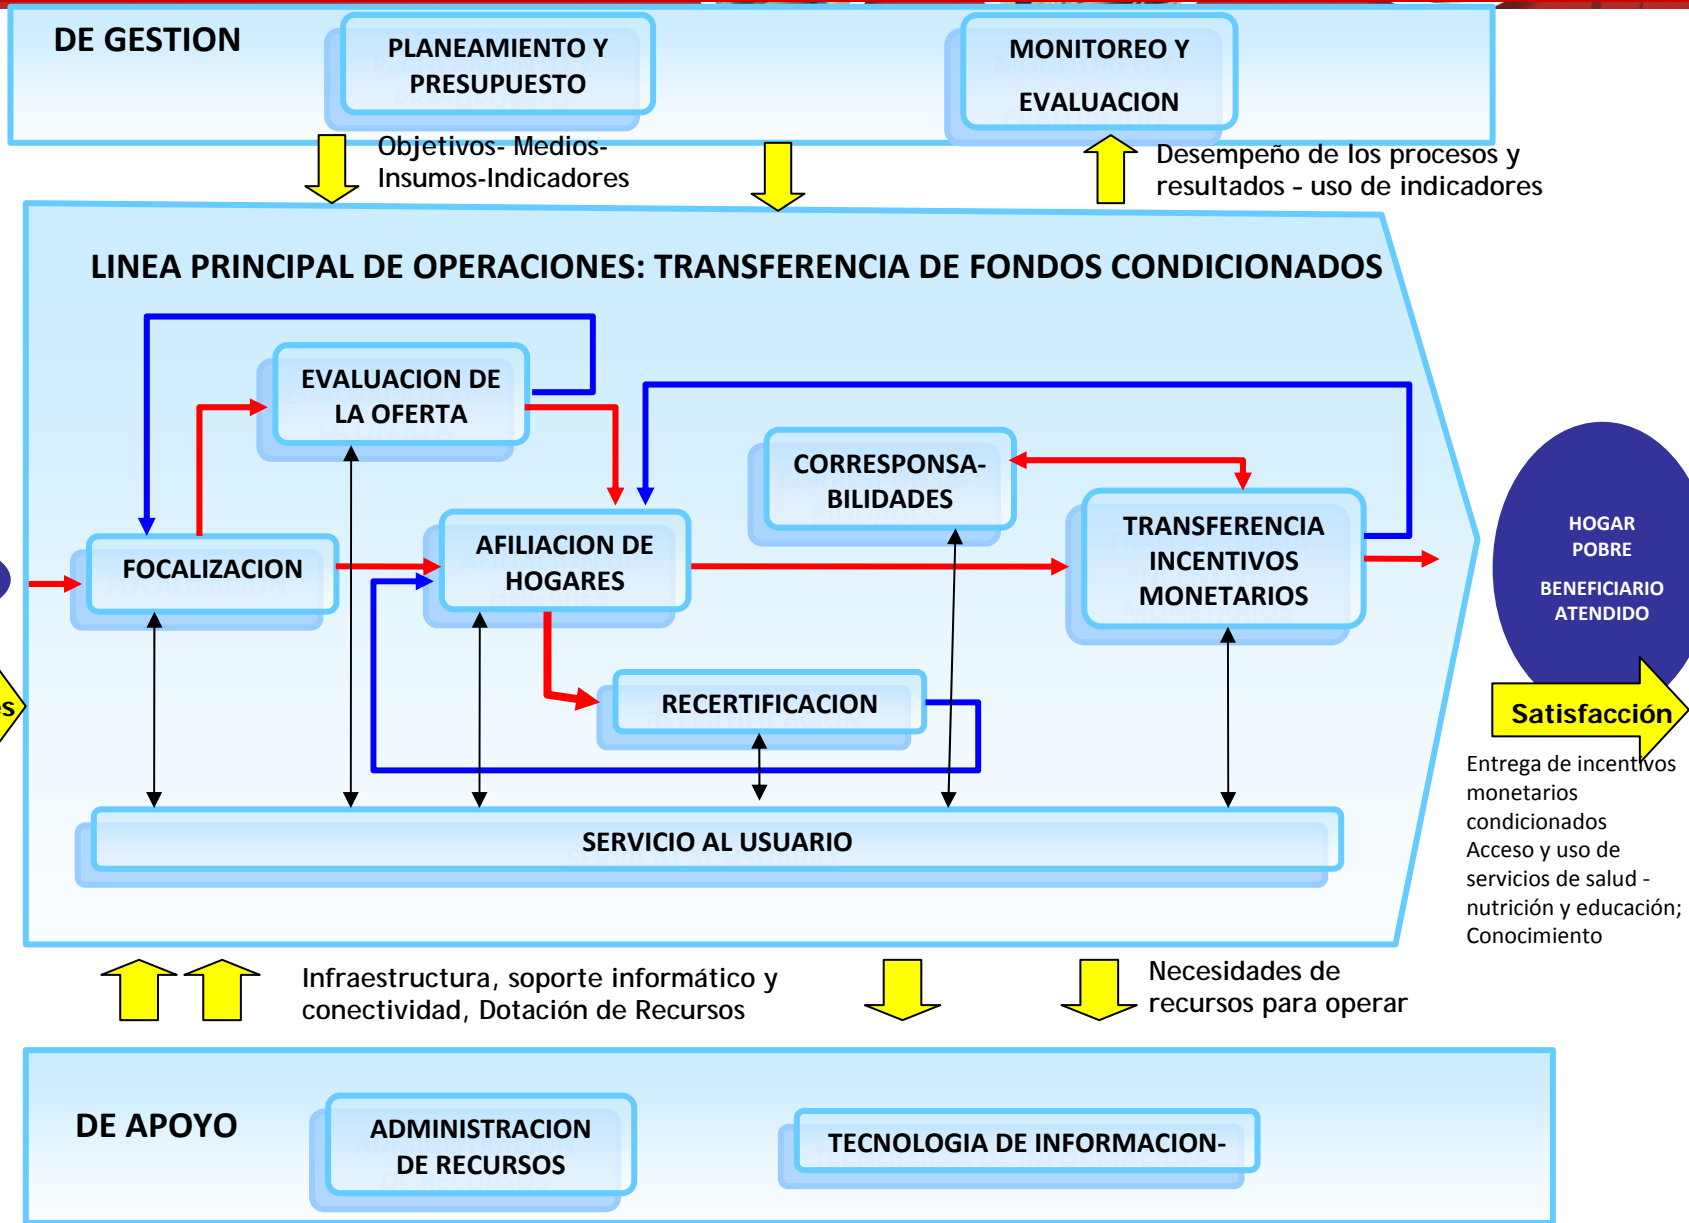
DE GESTION

PLANEAMIENTO Y PRESUPUESTO

MONITOREO Y EVALUACION

Objetivos- Medios- Insumos-Indicadores

Desempeño de los procesos y resultados - uso de indicadores

LINEA PRINCIPAL DE OPERACIONES: TRANSFERENCIA DE FONDOS CONDICIONADOS

EVALUACION DE LA OFERTA

CORRESPONSA-BILIDADES

TRANSFERENCIA INCENTIVOS MONETARIOS

FOCALIZACION

AFILIACION DE HOGARES

RECERTIFICACION

SERVICIO AL USUARIO

HOGAR POBRE

BENEFICIARIO ATENDIDO

Satisfacción

Entrega de incentivos monetarios condicionados
Acceso y uso de servicios de salud - nutrición y educación; Conocimiento

s

Infraestructura, soporte informático y conectividad, Dotación de Recursos

Necesidades de recursos para operar

DE APOYO

ADMINISTRACION DE RECURSOS

TECNOLOGIA DE INFORMACION-